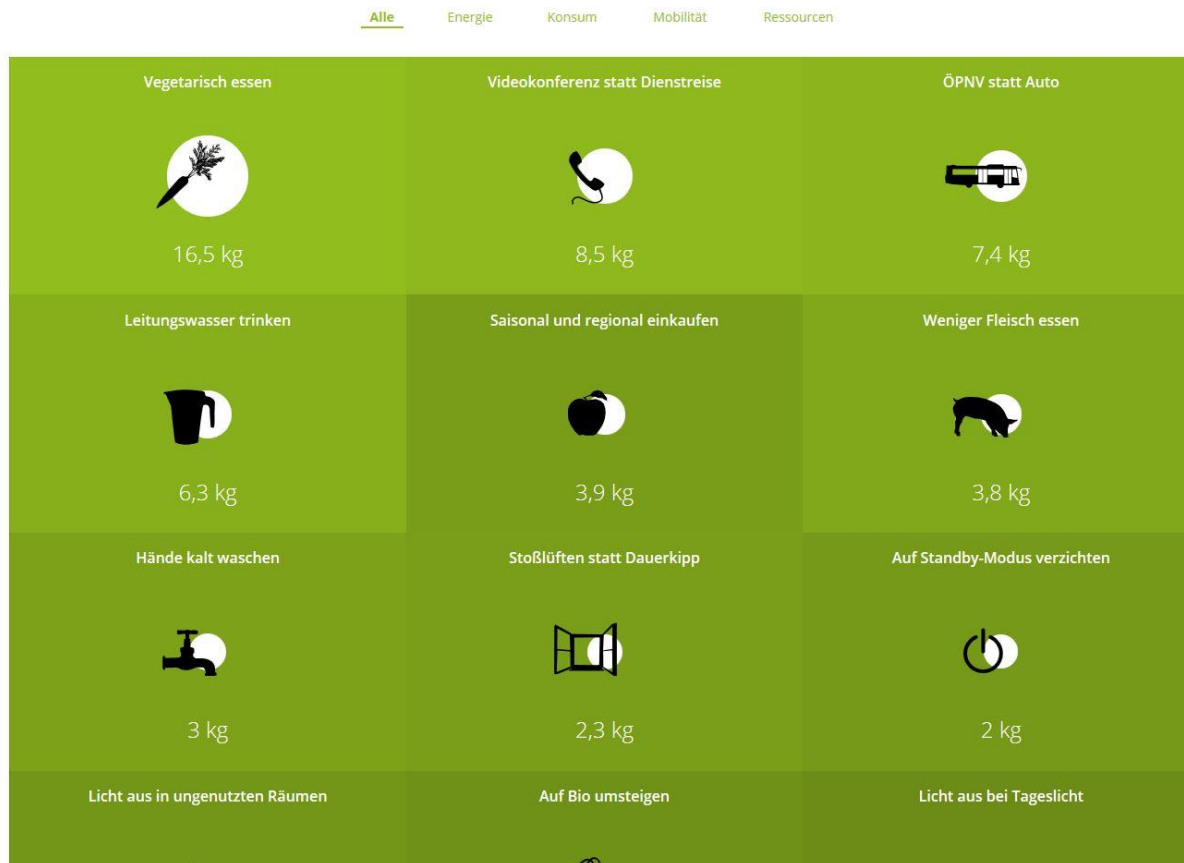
Alle Energie Konsum Mobilität Ressourcen

Vegetarisch essen

16,5 kg

Videokonferenz statt Dienstreise

8,5 kg

ÖPNV statt Auto

7,4 kg

Leitungswasser trinken

6,3 kg

Saisonal und regional einkaufen

3,9 kg

Weniger Fleisch essen

3,8 kg

Hände kalt waschen

3 kg

Stoßlüften statt Dauerkipp

2,3 kg

Auf Standby-Modus verzichten

2 kg

Licht aus in ungenutzten Räumen

Auf Bio umsteigen

Licht aus bei Tageslicht